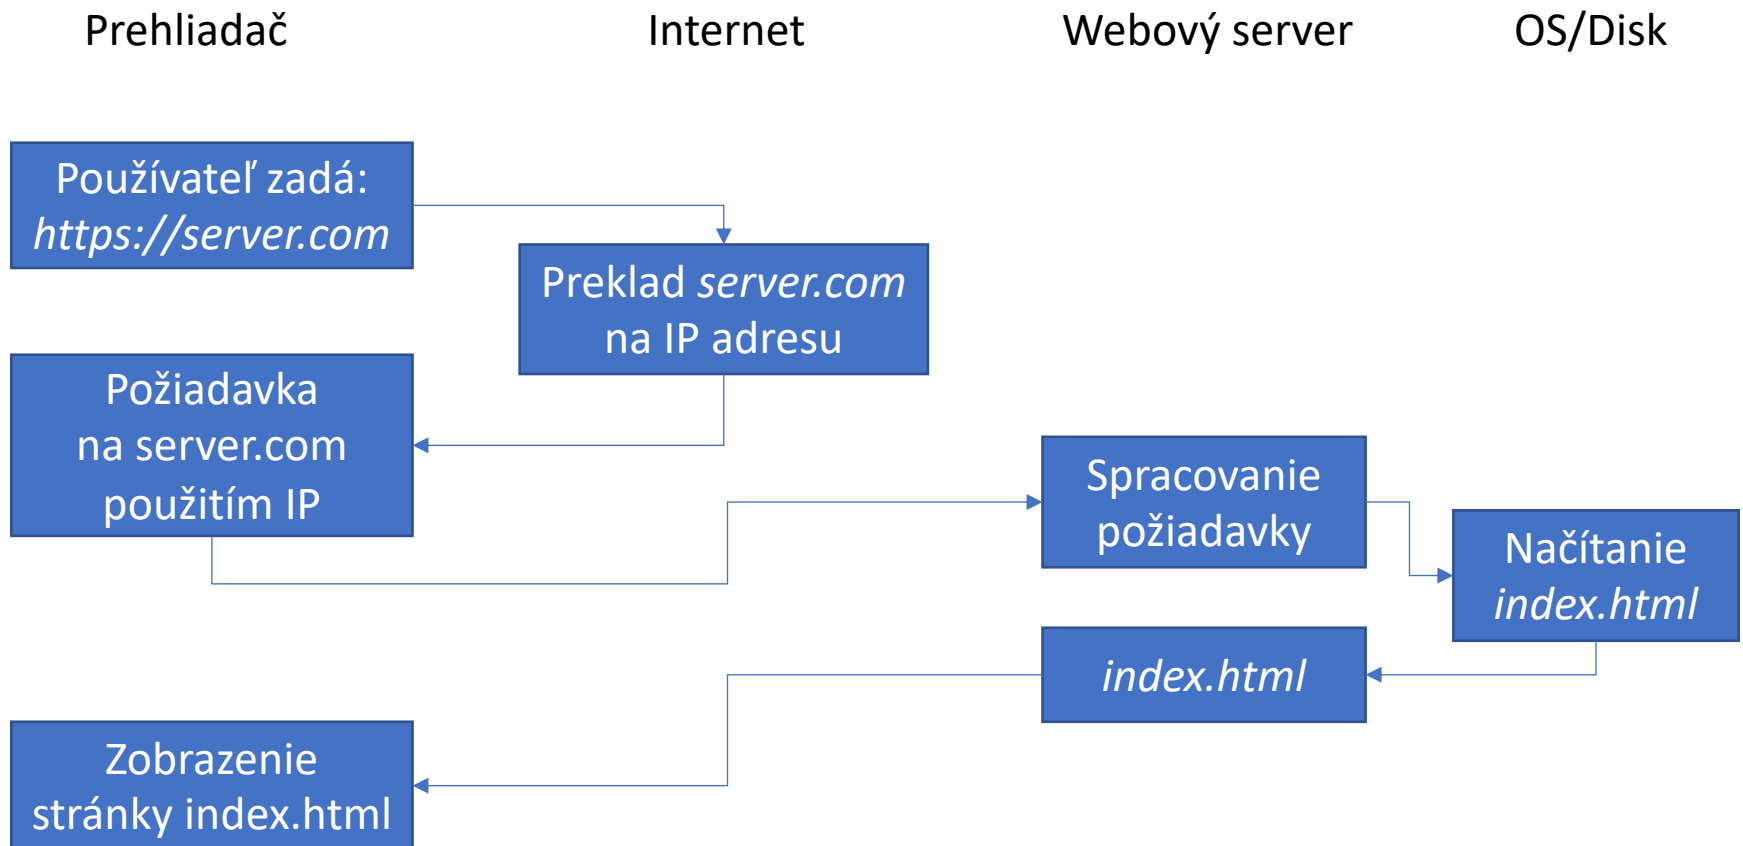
Prehliadač

Internet

Webový server

OS/Disk

Používateľ zadá: https://server.com

Preklad server.com na IP adresu

Požiadavka na server.com použitím IP

Spracovanie požiadavky

Načítanie index.html

index.html

Zobrazenie stránky index.html